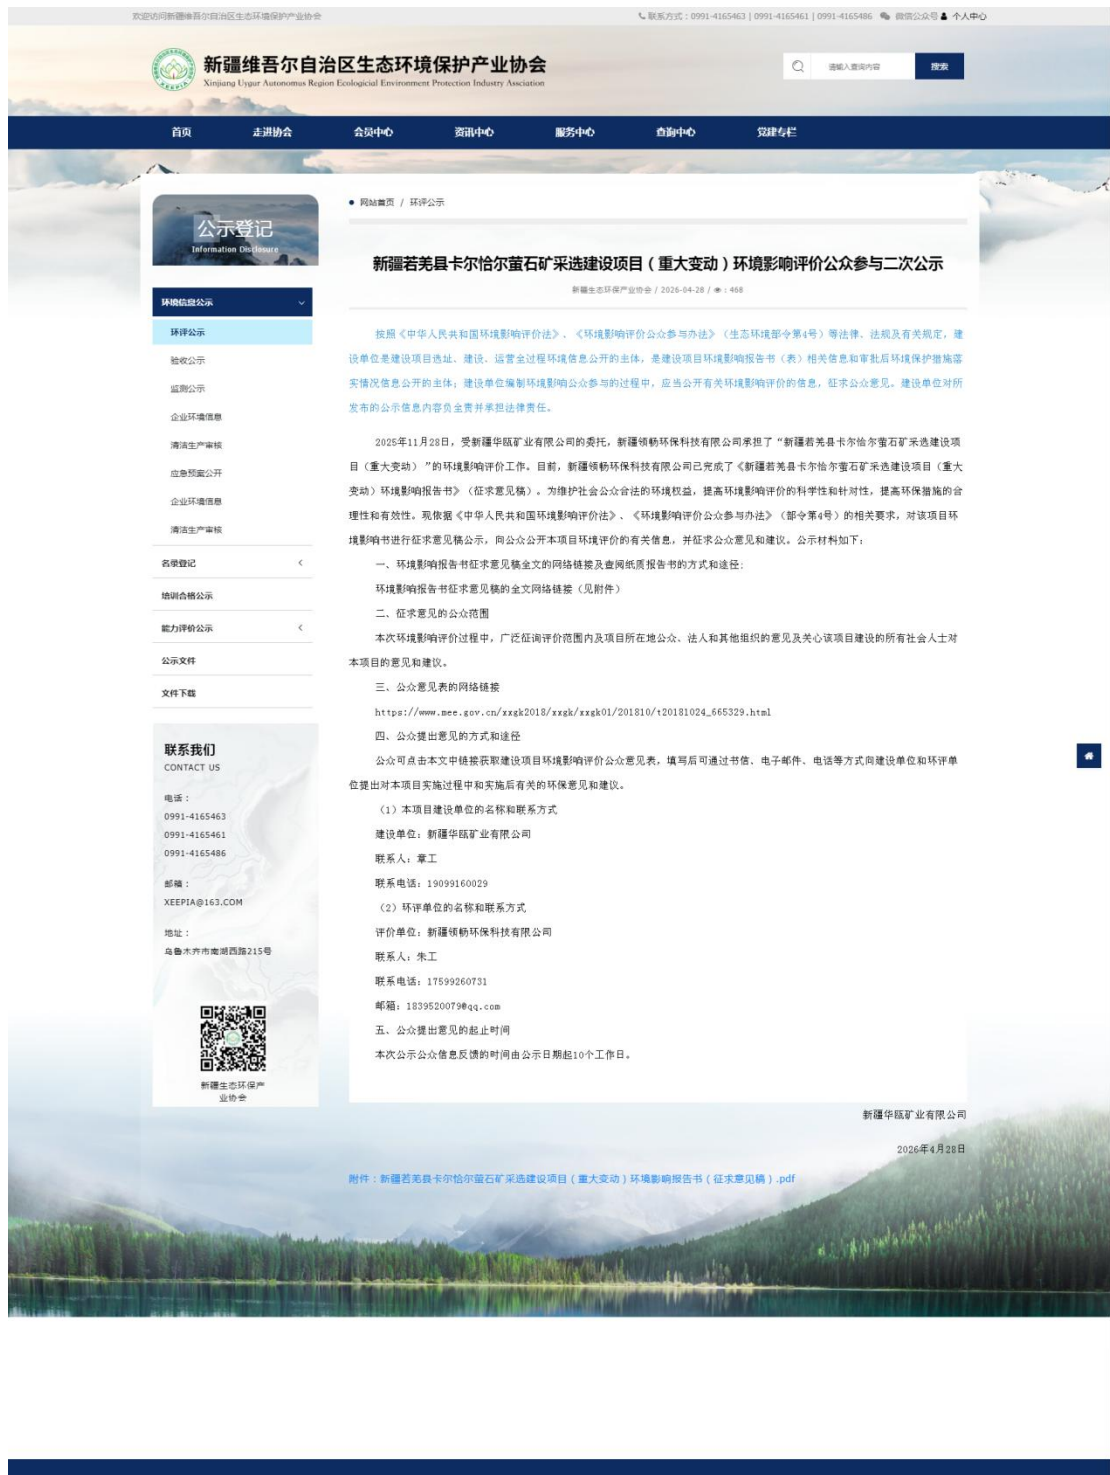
欢迎访问新疆维吾尔自治区生态环境保护产业协会

联系方式：0991-4165463 | 0991-4165461 | 0991-4165486　微信公众号　个人中心

新疆维吾尔自治区生态环境保护产业协会
Xinjiang Uygur Autonomous Region Ecological Environment Protection Industry Association

请输入查询内容　搜索

首页　走进协会　会员中心　资讯中心　服务中心　查询中心　党建专栏

公示登记
Information Disclosure

环境信息公示
环评公示
验收公示
监测公示
企业环境信息
清洁生产审核
应急预案公开
企业环境信息
清洁生产审核
名录登记
培训合格公示
能力评价公示
公示文件
文件下载

联系我们
CONTACT US
电话：
0991-4165463
0991-4165461
0991-4165486
邮箱：
XEEPIA@163.COM
地址：
乌鲁木齐市南湖西路215号

新疆生态环保产业协会

网站首页 / 环评公示

新疆若羌县卡尔恰尔萤石矿采选建设项目（重大变动）环境影响评价公众参与二次公示

新疆生态环保产业协会 / 2026-04-28 / 468

按照《中华人民共和国环境影响评价法》、《环境影响评价公众参与办法》（生态环境部令第4号）等法律、法规及有关规定，建设单位是建设项目选址、建设、运营全过程环境信息公开的主体，是建设项目环境影响报告书（表）相关信息和审批后环境保护措施落实情况信息公开的主体；建设单位编制环境影响公众参与的过程中，应当公开有关环境影响评价的信息，征求公众意见。建设单位对所发布的公示信息内容负全责并承担法律责任。

2025年11月28日，受新疆华瓯矿业有限公司的委托，新疆领畅环保科技有限公司承担了“新疆若羌县卡尔恰尔萤石矿采选建设项目（重大变动）”的环境影响评价工作。目前，新疆领畅环保科技有限公司已完成了《新疆若羌县卡尔恰尔萤石矿采选建设项目（重大变动）环境影响报告书》（征求意见稿）。为维护社会公众合法的环境权益，提高环境影响评价的科学性和针对性，提高环保措施的合理性和有效性。现依据《中华人民共和国环境影响评价法》、《环境影响评价公众参与办法》（部令第4号）的相关要求，对该项目环境影响书进行征求意见稿公示，向公众公开本项目环境评价的有关信息，并征求公众意见和建议。公示材料如下：

一、环境影响报告书征求意见稿全文的网络链接及查阅纸质报告书的方式和途径：

环境影响报告书征求意见稿的全文网络链接（见附件）

二、征求意见的公众范围

本次环境影响评价过程中，广泛征询评价范围内及项目所在地公众、法人和其他组织的意见及关心该项目建设的所有社会人士对本项目的意见和建议。

三、公众意见表的网络链接

https://www.mee.gov.cn/xxgk2018/xxgk/xxgk01/201810/t20181024_665329.html

四、公众提出意见的方式和途径

公众可点击本文中链接获取建设项目环境影响评价公众意见表，填写后可通过书信、电子邮件、电话等方式向建设单位和环评单位提出对本项目实施过程中和实施后有关的环保意见和建议。

（1）本项目建设单位的名称和联系方式

建设单位：新疆华瓯矿业有限公司

联系人：章工

联系电话：19099160029

（2）环评单位的名称和联系方式

评价单位：新疆领畅环保科技有限公司

联系人：朱工

联系电话：17599260731

邮箱：1839520079@qq.com

五、公众提出意见的起止时间

本次公示公众信息反馈的时间由公示日期起10个工作日。

新疆华瓯矿业有限公司

2026年4月28日

附件：新疆若羌县卡尔恰尔萤石矿采选建设项目（重大变动）环境影响报告书（征求意见稿）.pdf